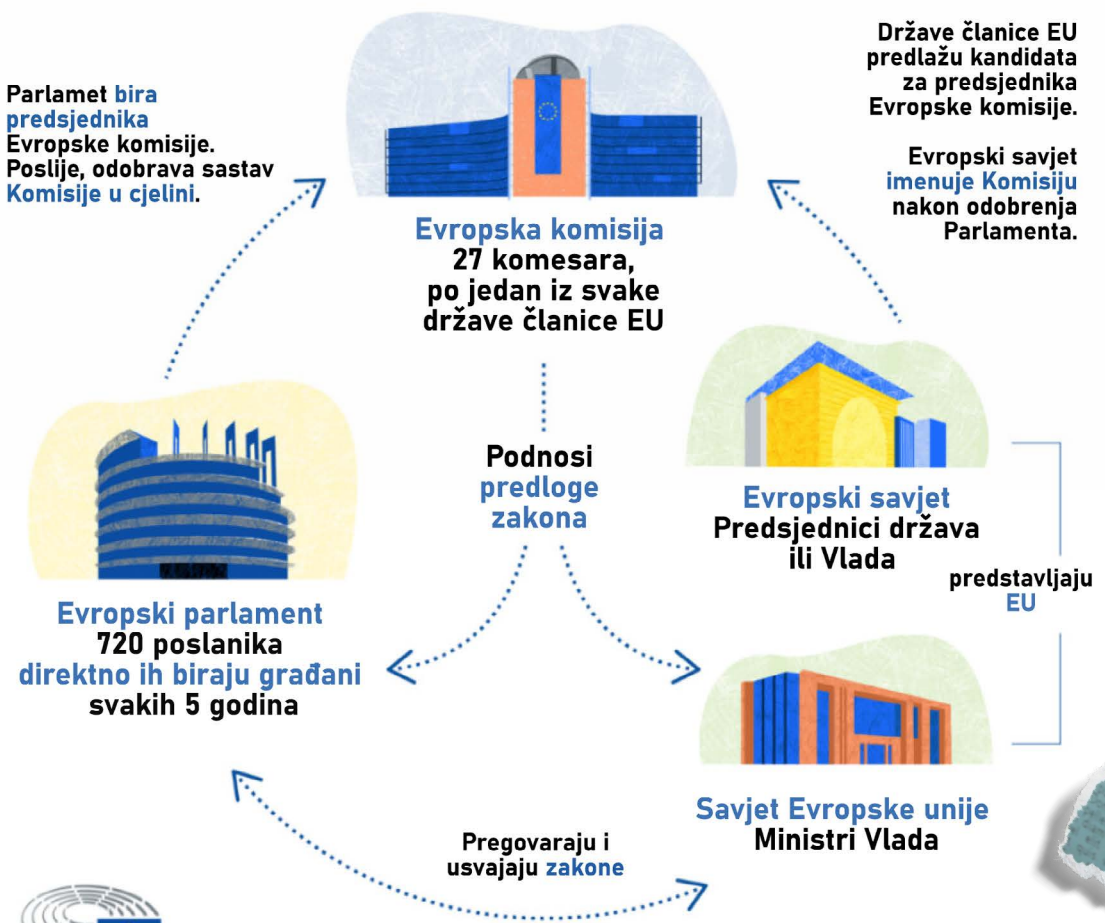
Parlamet bira predsjednika Evropske komisije. Poslije, odobrava sastav Komisije u cjelini.

Evropska komisija
27 komesara,
po jedan iz svake države članice EU

Države članice EU predlažu kandidata za predsjednika Evropske komisije.

Evropski savjet imenuje Komisiju nakon odobrenja Parlamenta.

Podnosi predloge zakona

Evropski savjet
Predsjednici država ili Vlada

predstavljaju EU

Evropski parlament
720 poslanika
direktno ih biraju građani
svakih 5 godina

Savjet Evropske unije
Ministri Vlada

Pregovaraju i usvajaju zakone